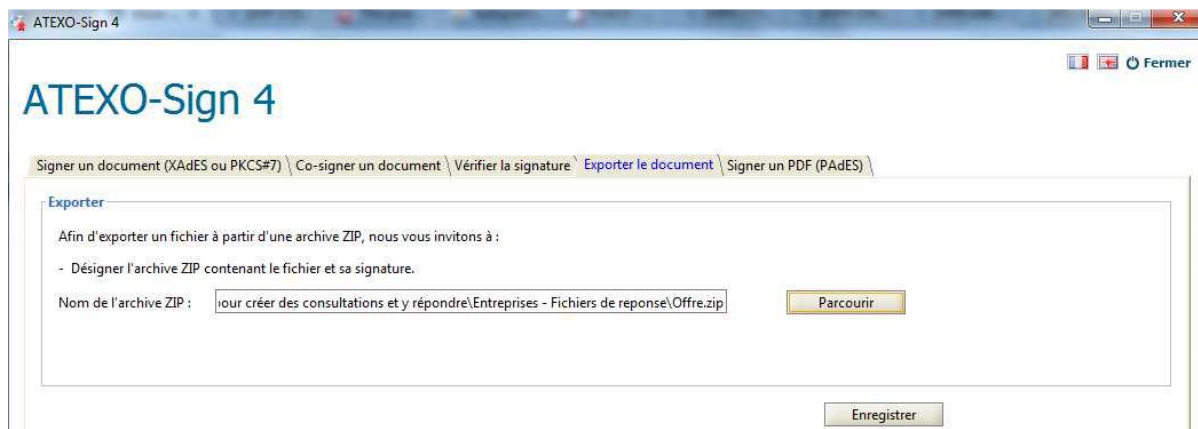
ATEXO-Sign 4

Fermer

ATEXO-Sign 4

Signer un document (XAdES ou PKCS#7) | Co-signer un document | Vérifier la signature | Exporter le document | Signer un PDF (PAdES)

Exporter

Afin d'exporter un fichier à partir d'une archive ZIP, nous vous invitons à :

- Désigner l'archive ZIP contenant le fichier et sa signature.

Nom de l'archive ZIP : ıour créer des consultations et y répondre\Entreprises - Fichiers de reponse\Offre.zip

Parcourir

Enregistrer